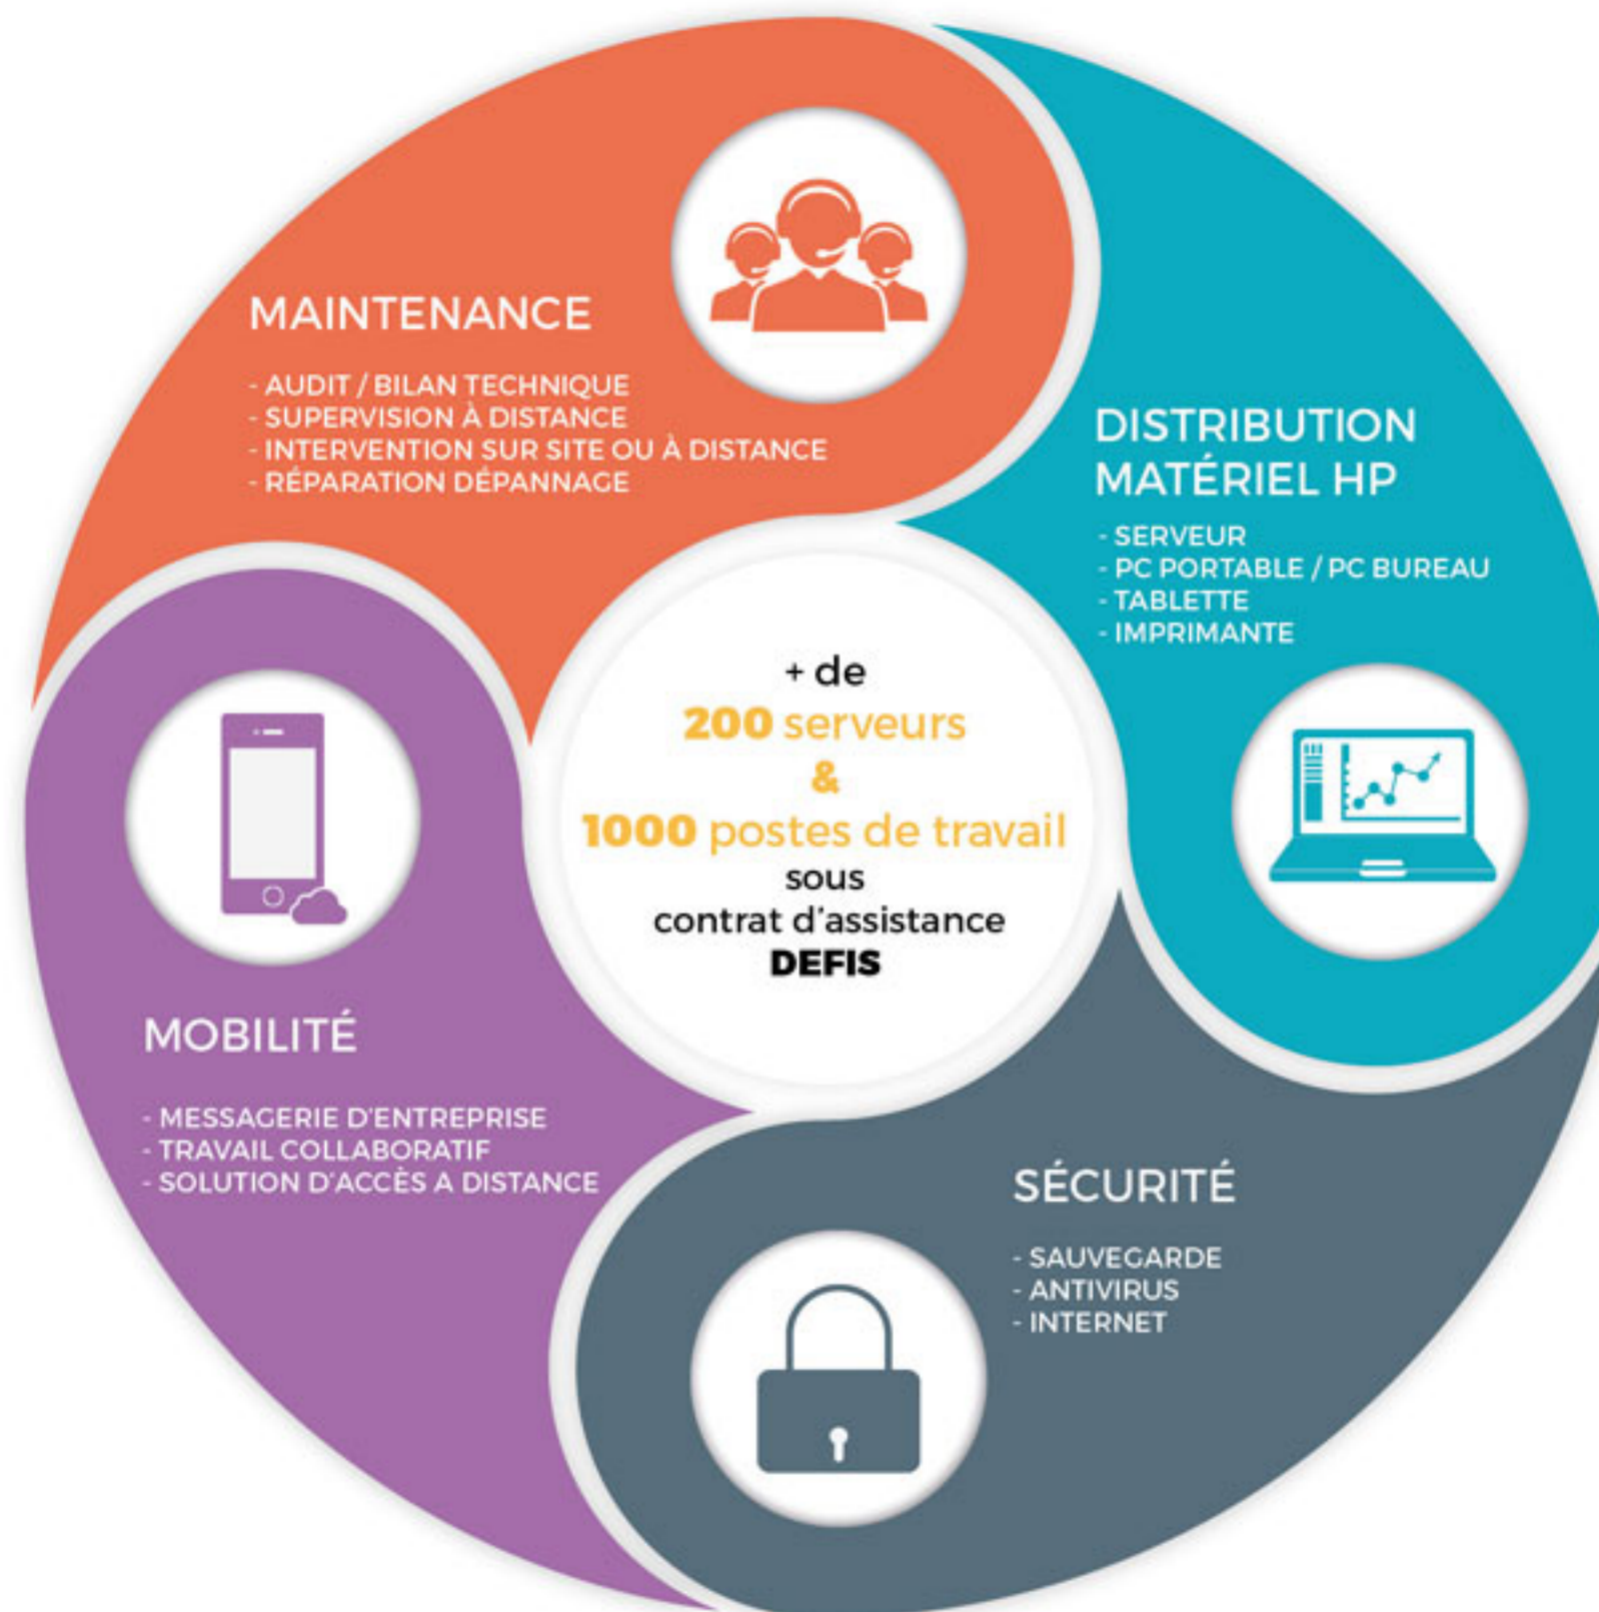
MAINTENANCE

- AUDIT / BILAN TECHNIQUE
- SUPERVISION À DISTANCE
- INTERVENTION SUR SITE OU À DISTANCE
- RÉPARATION DÉPANNAGE

DISTRIBUTION MATÉRIEL HP

- SERVEUR
- PC PORTABLE / PC BUREAU
- TABLETTE
- IMPRIMANTE

+ de
200 serveurs
&
1000 postes de travail
sous
contrat d'assistance
DEFIS

MOBILITÉ

- MESSAGERIE D'ENTREPRISE
- TRAVAIL COLLABORATIF
- SOLUTION D'ACCÈS A DISTANCE

SÉCURITÉ

- SAUVEGARDE
- ANTIVIRUS
- INTERNET